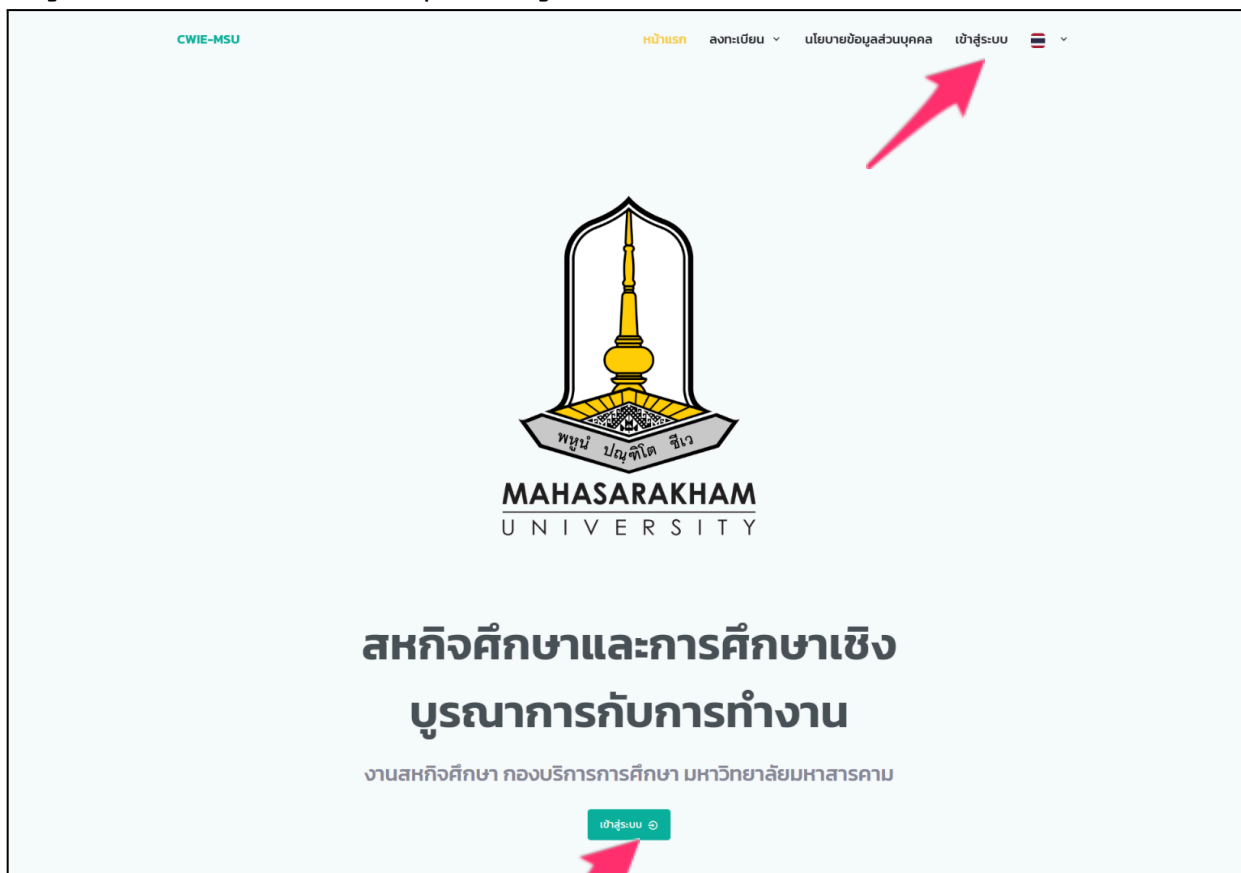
CWIE-MSU

หน้าแรก ลงทะเบียน นโยบายข้อมูลส่วนบุคคล เข้าสู่ระบบ

พหูนํ ปญฺญิโต ชีเว

MAHASARAKHAM
UNIVERSITY

สหกิจศึกษาและการศึกษาเชิงบูรณาการกับการทำงาน

งานสหกิจศึกษา กองบริการการศึกษา มหาวิทยาลัยมหาสารคาม

เข้าสู่ระบบ